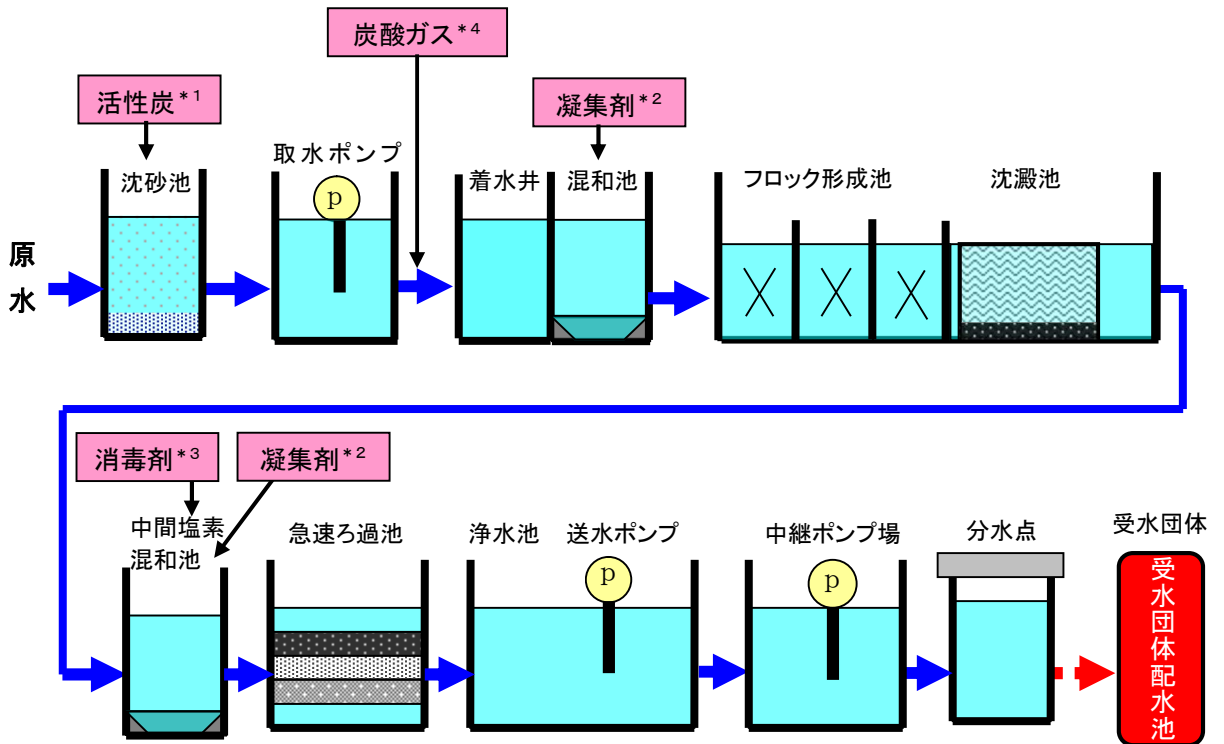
炭酸ガス＊4

活性炭＊1

凝集剤＊2

原水

沈砂池

取水ポンプ

p

着水井

混和池

フロック形成池

沈澱池

消毒剤＊3

凝集剤＊2

中間塩素混和池

急速ろ過池

浄水池

送水ポンプ

p

中継ポンプ場

p

分水点

受水団体

受水団体配水池